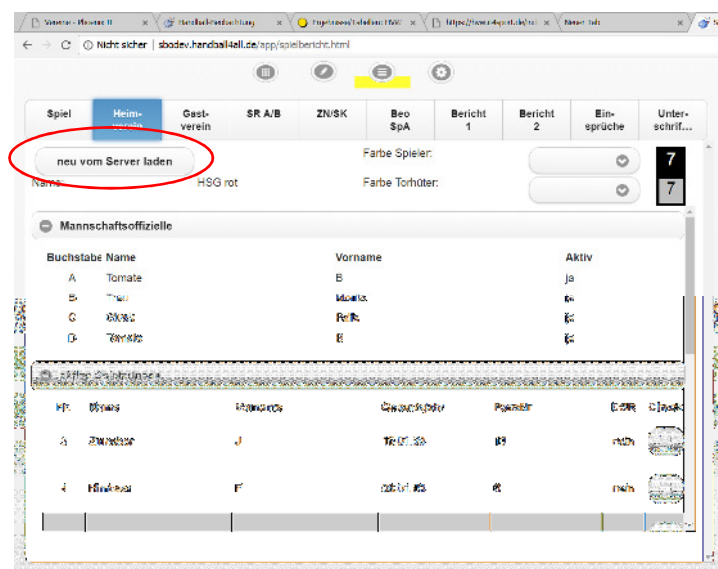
Nicht sicher | sbadev.handball4all.de/app/spielbericht.html

| Spiel | Heim-verein | Gast-verein | SR A/B | ZN/SK | Beo SpA | Bericht 1 | Bericht 2 | Ein-sprüche | Unter-schrif... |
|---|---|---|---|---|---|---|---|---|---|

neu vom Server laden

Farbe Spieler:

7

Name: HSG rot

Farbe Torhüter:

7

Mannschaftsoffizielle

| Buchstabe | Name | Vorname | Aktiv |
|---|---|---|---|
| A | Tomate | B | ja |
| B | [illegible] | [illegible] | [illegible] |
| C | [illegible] | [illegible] | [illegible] |
| D | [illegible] | B | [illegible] |

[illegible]

| Nr. | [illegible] | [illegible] | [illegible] | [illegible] | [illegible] | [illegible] |
|---|---|---|---|---|---|---|
| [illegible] | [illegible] | J | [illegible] | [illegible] | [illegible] | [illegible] |
| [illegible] | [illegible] | F | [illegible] | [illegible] | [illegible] | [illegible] |